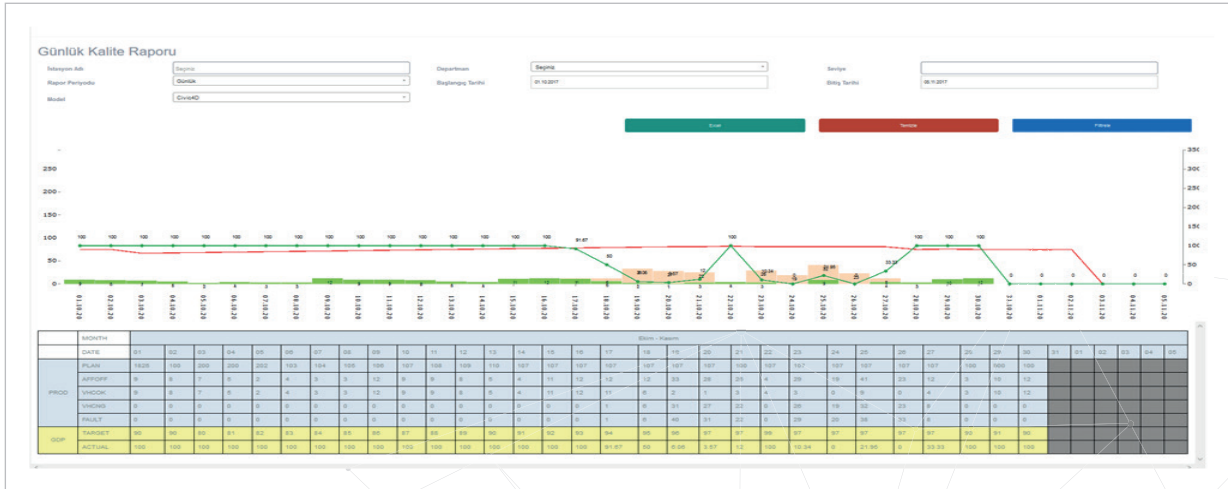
Günlük Kalite Raporu

İstasyon Adı: Seçiniz
Departman: Seçiniz
Seviye:
Rapor Periyodu: Günlük
Başlangıç Tarihi: 01.10.2017
Bitiş Tarihi: 05.11.2017
Model: Civic4D

Excel
Temizle
Filtrele

| | MONTH | Ekim - Kasım | | | | | | | | | | | | | | | | | | | | | | | | | | | | | | | | | | |
|---|---|---|---|---|---|---|---|---|---|---|---|---|---|---|---|---|---|---|---|---|---|---|---|---|---|---|---|---|---|---|---|---|---|---|---|---|
| | DATE | 01 | 02 | 03 | 04 | 05 | 06 | 07 | 08 | 09 | 10 | 11 | 12 | 13 | 14 | 15 | 16 | 17 | 18 | 19 | 20 | 21 | 22 | 23 | 24 | 25 | 26 | 27 | 28 | 29 | 30 | 31 | 01 | 02 | 03 | 04 | 05 |
| PROD | PLAN | 1025 | 108 | 209 | 206 | 202 | 103 | 104 | 105 | 106 | 107 | 108 | 109 | 110 | 107 | 107 | 107 | 107 | 107 | 107 | 107 | 108 | 107 | 107 | 107 | 107 | 107 | 107 | 107 | 108 | 109 | | | | | | |
| | AFFOFF | 9 | 8 | 7 | 6 | 2 | 4 | 3 | 12 | 9 | 9 | 8 | 9 | 4 | 11 | 12 | 12 | 12 | 33 | 28 | 23 | 4 | 29 | 19 | 41 | 23 | 12 | 3 | 10 | 12 | | | | | | | |
| | VHCOK | 9 | 8 | 7 | 6 | 2 | 4 | 3 | 12 | 9 | 9 | 8 | 9 | 4 | 11 | 12 | 11 | 6 | 2 | 1 | 3 | 4 | 3 | 0 | 9 | 0 | 4 | 3 | 10 | 12 | | | | | | | |
| | VHCNG | 0 | 0 | 0 | 0 | 0 | 0 | 0 | 0 | 0 | 0 | 0 | 0 | 0 | 0 | 0 | 0 | 1 | 31 | 27 | 22 | 0 | 26 | 19 | 32 | 23 | 8 | 0 | 0 | 0 | | | | | | | |
| | FAULT | 0 | 0 | 0 | 0 | 0 | 0 | 0 | 0 | 0 | 0 | 0 | 0 | 0 | 0 | 0 | 0 | 1 | 40 | 31 | 22 | 0 | 29 | 20 | 36 | 24 | 8 | 0 | 0 | 0 | | | | | | | |
| ODP | TARGET | 90 | 90 | 90 | 91 | 92 | 93 | 94 | 95 | 96 | 97 | 98 | 89 | 90 | 91 | 92 | 93 | 94 | 95 | 96 | 97 | 97 | 96 | 97 | 97 | 97 | 97 | 97 | 90 | 91 | 90 | | | | | | |
| | ACTUAL | 100 | 100 | 100 | 100 | 100 | 100 | 100 | 100 | 100 | 100 | 100 | 100 | 100 | 100 | 100 | 100 | 91.67 | 50 | 6.06 | 3.57 | 12 | 100 | 10.34 | 0 | 21.95 | 0 | 33.33 | 100 | 100 | 100 | | | | | | |